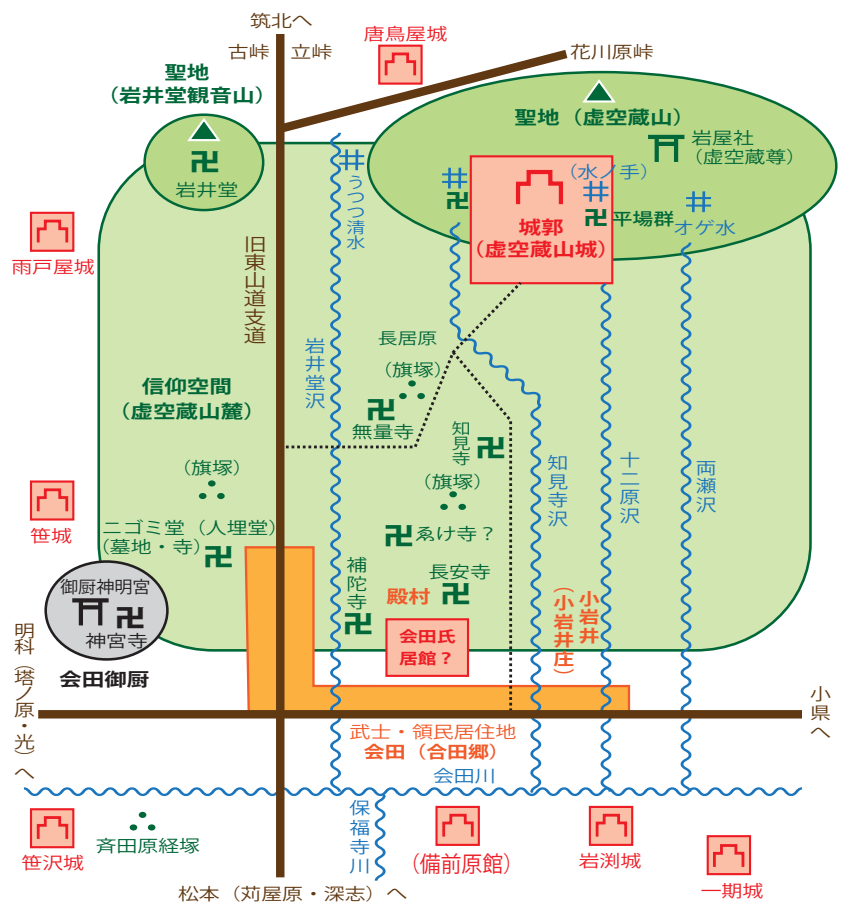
筑北へ
古峠　立峠
唐鳥屋城
花川原峠
聖地
（岩井堂観音山）
卍
岩井堂
聖地（虚空蔵山）
岩屋社
（虚空蔵尊）
（水ノ手）
うつつ清水
城郭
（虚空蔵山城）
卍 平場群
オゲ水
雨戸屋城
旧東山道支道
岩井堂沢
長居原
（旗塚）
信仰空間
（虚空蔵山麓）
卍
無量寺
知見寺
卍
知見寺沢
十二原沢
両瀬沢
（旗塚）
（旗塚）
笹城
ニゴミ堂（人埋堂）
（墓地・寺）
卍
卍ゑけ寺？
補陀寺
長安寺
殿村
（小岩井庄）
御厨神明宮
卍
神宮寺
会田御厨
会田氏居館？
明科（塔ノ原・光）へ
小県へ
武士・領民居住地
会田（合田郷）
会田川
笹沢城
斉田原経塚
保福寺川
（備前原館）
岩渕城
一期城
松本（苅屋原・深志）へ